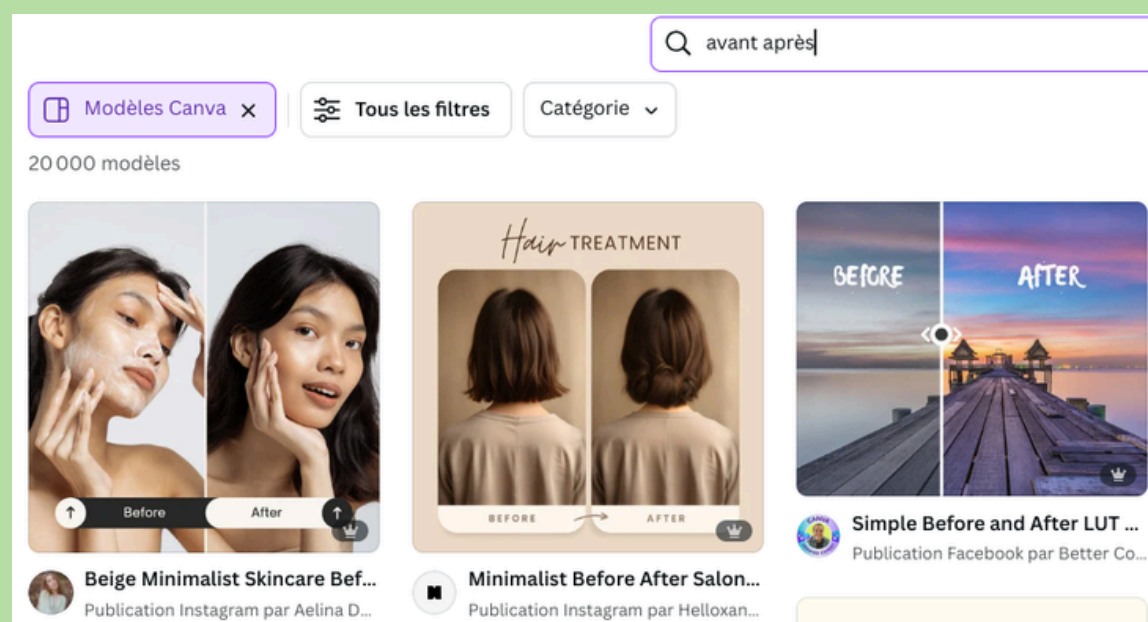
avant après

Modèles Canva ×

Tous les filtres

Catégorie

20 000 modèles

Before

After

Beige Minimalist Skincare Bef...

Publication Instagram par Aelina D...

Hair TREATMENT

BEFORE

AFTER

Minimalist Before After Salon...

Publication Instagram par Helloxan...

BEFORE

AFTER

Simple Before and After LUT ...

Publication Facebook par Better Co...